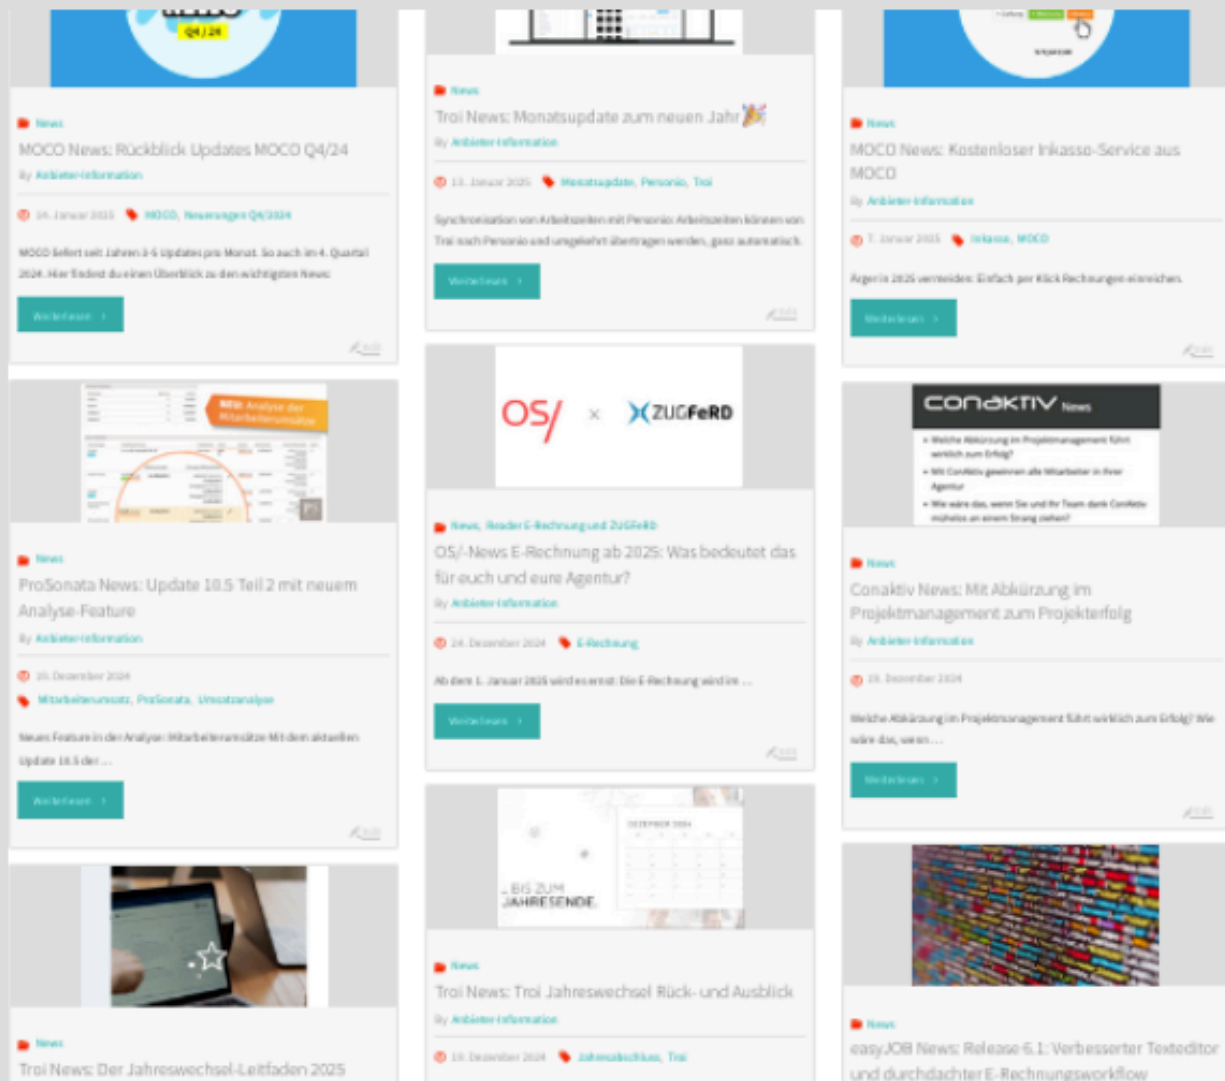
Q4 / 24

News

MOCO News: Rückblick Updates MOCO Q4/24

By Anbieter-Information

14. Januar 2025 MOCO, Neuerungen Q4/2024

MOCO liefert seit Jahren 3-6 Updates pro Monat. So auch im 4. Quartal 2024. Hier findest du einen Überblick zu den wichtigsten News:

Weiterlesen ›

NEU: Analyse der Mitarbeiterumsätze

News

ProSonata News: Update 10.5 Teil 2 mit neuem Analyse-Feature

By Anbieter-Information

16. Dezember 2024

Mitarbeiterumsatz, ProSonata, Umsatzanalyse

Neues Feature in der Analyse: Mitarbeiterumsätze Mit dem aktuellen Update 10.5 der …

Weiterlesen ›

News

Troi News: Der Jahreswechsel-Leitfaden 2025

News

Troi News: Monatsupdate zum neuen Jahr 🎉

By Anbieter-Information

13. Januar 2025 Monatsupdate, Personio, Troi

Synchronisation von Arbeitszeiten mit Personio: Arbeitszeiten können von Troi nach Personio und umgekehrt übertragen werden, ganz automatisch.

Weiterlesen ›

OS/ × ZUGFeRD

News, Reader E-Rechnung und ZUGFeRD

OS/-News E-Rechnung ab 2025: Was bedeutet das für euch und eure Agentur?

By Anbieter-Information

24. Dezember 2024 E-Rechnung

Ab dem 1. Januar 2025 wird es ernst: Die E-Rechnung wird im …

Weiterlesen ›

DEZEMBER 2024

… BIS ZUM JAHRESENDE

News

Troi News: Troi Jahreswechsel Rück- und Ausblick

By Anbieter-Information

19. Dezember 2024 Jahresabschluss, Troi

News

MOCO News: Kostenloser Inkasso-Service aus MOCO

By Anbieter-Information

7. Januar 2025 Inkasso, MOCO

Ärger in 2025 vermeiden: Einfach per Klick Rechnungen einreichen.

Weiterlesen ›

conaktiv News

• Welche Abkürzung im Projektmanagement führt wirklich zum Erfolg?
• Mit ConAktiv gewinnen alle Mitarbeiter in Ihrer Agentur
• Wie wäre das, wenn Sie und Ihr Team dank ConAktiv mühelos an einem Strang ziehen?

News

Conaktiv News: Mit Abkürzung im Projektmanagement zum Projekterfolg

By Anbieter-Information

19. Dezember 2024

Welche Abkürzung im Projektmanagement führt wirklich zum Erfolg? Wie wäre das, wenn …

Weiterlesen ›

News

easyJOB News: Release 6.1: Verbesserter Texteditor und durchdachter E-Rechnungsworkflow